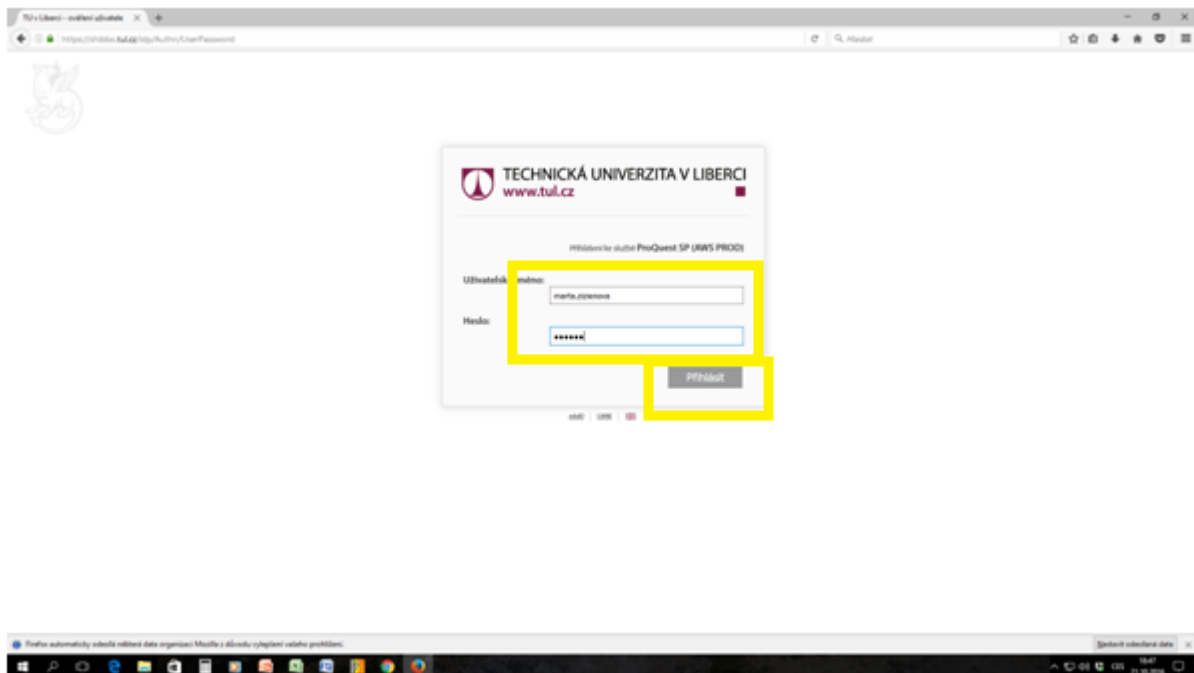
TU v Liberci - ověření uživatele

https://shibbo.tul.cz/idp/Authn/UserPassword

Hledat

TECHNICKÁ UNIVERZITA V LIBERCI
www.tul.cz

Přihlášení ke službě ProQuest SP (AWS PROD)

Uživatelské jméno:
marta.zizienova

Heslo:
••••••

Přihlásit

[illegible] | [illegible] | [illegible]

Firefox automaticky odesílá některá data organizaci Mozilla z důvodu vylepšení vašeho prohlížení.

Nastavit odesílaná data

CES
16:47
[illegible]